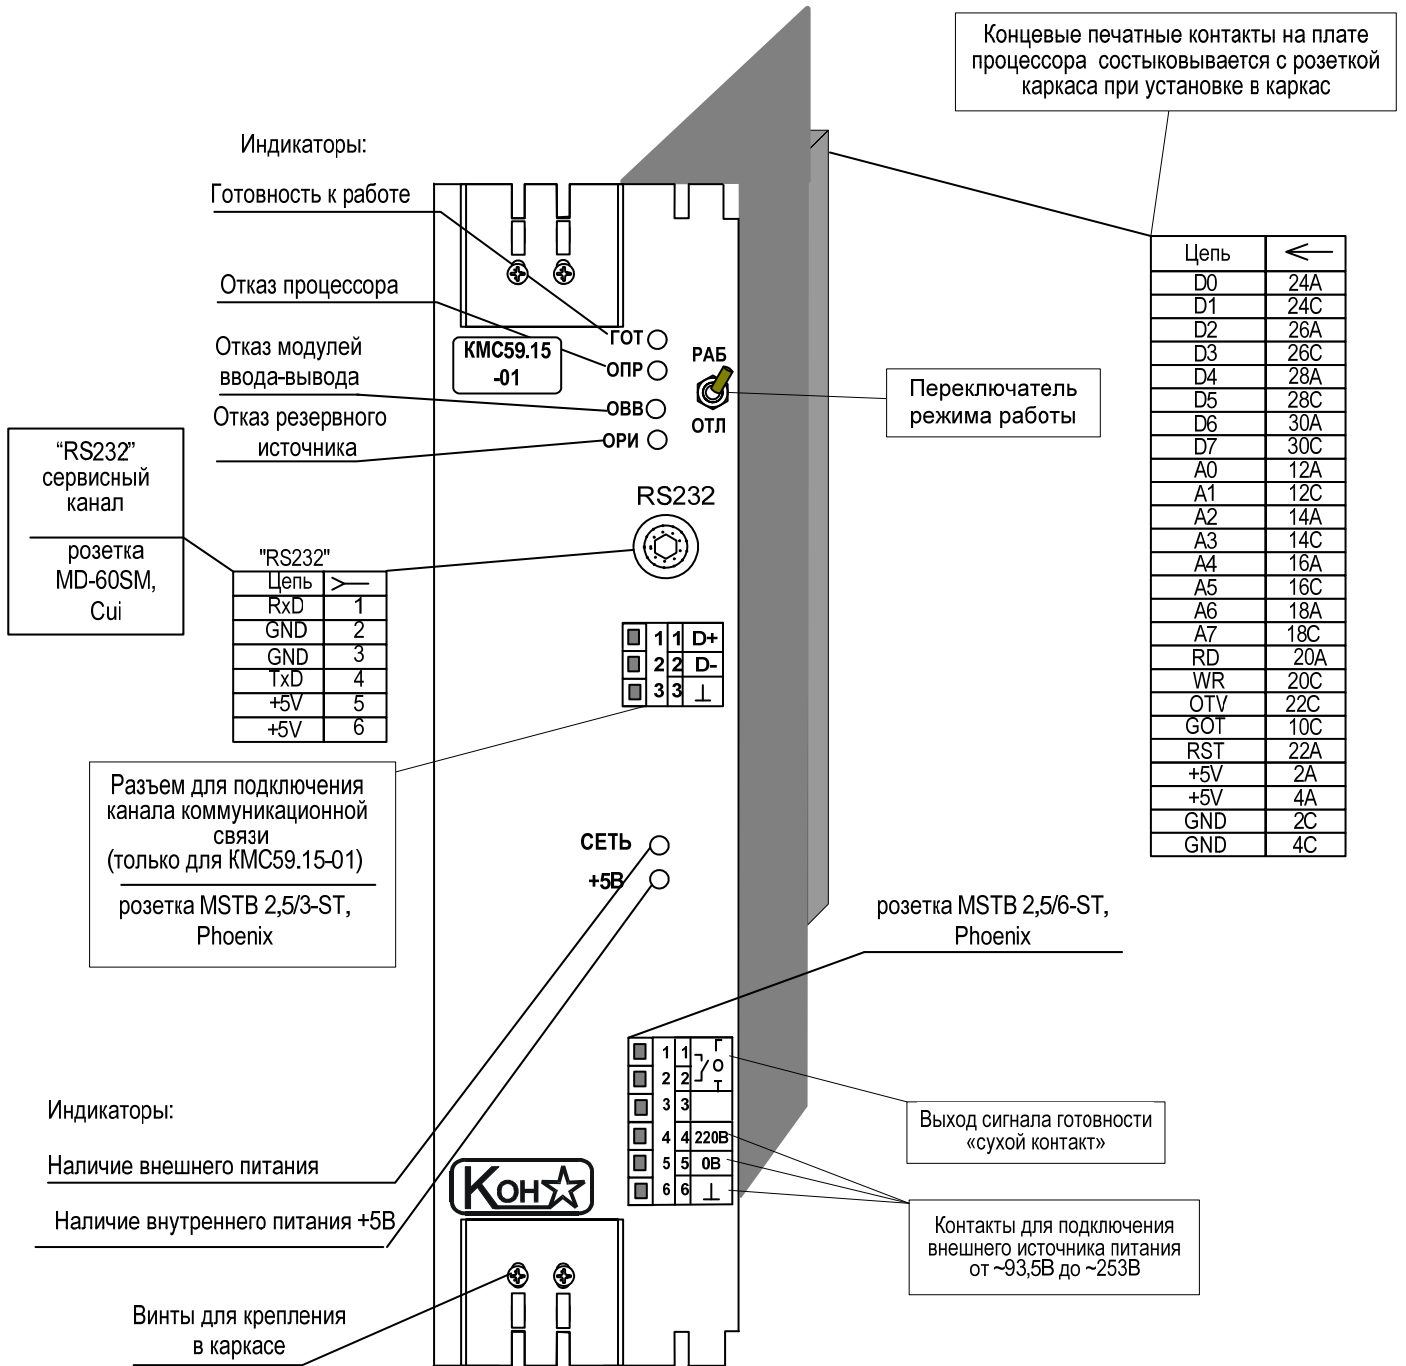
Концевые печатные контакты на плате процессора состыковывается с розеткой каркаса при установке в каркас

Индикаторы:

Готовность к работе

Отказ процессора

Отказ модулей ввода-вывода

Отказ резервного источника

ГОТ
ОПР
ОВВ
ОРИ

КМС59.15 -01

РАБ
ОТЛ

Переключатель режима работы

| Цепь | ← |
|---|---|
| D0 | 24A |
| D1 | 24C |
| D2 | 26A |
| D3 | 26C |
| D4 | 28A |
| D5 | 28C |
| D6 | 30A |
| D7 | 30C |
| A0 | 12A |
| A1 | 12C |
| A2 | 14A |
| A3 | 14C |
| A4 | 16A |
| A5 | 16C |
| A6 | 18A |
| A7 | 18C |
| RD | 20A |
| WR | 20C |
| OTV | 22C |
| GOT | 10C |
| RST | 22A |
| +5V | 2A |
| +5V | 4A |
| GND | 2C |
| GND | 4C |

"RS232" сервисный канал

розетка MD-60SM, Cui

RS232

"RS232"

| Цепь | ≻— |
|---|---|
| RxD | 1 |
| GND | 2 |
| GND | 3 |
| TxD | 4 |
| +5V | 5 |
| +5V | 6 |

| 1 | 1 | D+ |
|---|---|---|
| 2 | 2 | D- |
| 3 | 3 | ⊥ |

Разъем для подключения канала коммуникационной связи (только для КМС59.15-01)

розетка MSTB 2,5/3-ST, Phoenix

СЕТЬ
+5В

розетка MSTB 2,5/6-ST, Phoenix

| 1 | 1 | Г |
|---|---|---|
| 2 | 2 | О |
| 3 | 3 | Т |
| 4 | 4 | 220В |
| 5 | 5 | 0В |
| 6 | 6 | ⊥ |

Выход сигнала готовности «сухой контакт»

Индикаторы:

Наличие внешнего питания

Наличие внутреннего питания +5В

Кон

Контакты для подключения внешнего источника питания от ~93,5В до ~253В

Винты для крепления в каркасе